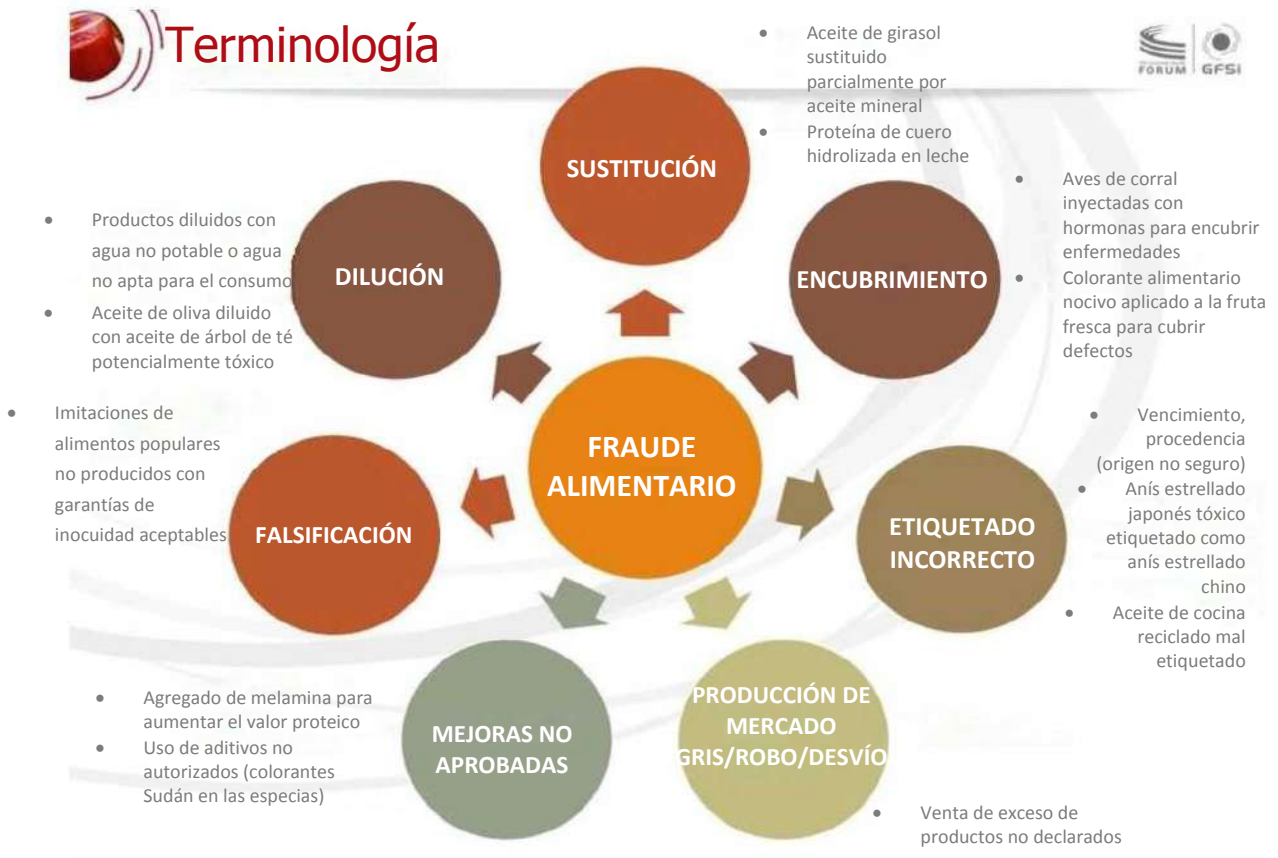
Terminología

- Aceite de girasol sustituido parcialmente por aceite mineral
- Proteína de cuero hidrolizada en leche

FORUM | GFSI

SUSTITUCIÓN

- Aves de corral inyectadas con hormonas para encubrir enfermedades
- Colorante alimentario nocivo aplicado a la fruta fresca para cubrir defectos

ENCUBRIMIENTO

- Productos diluidos con agua no potable o agua no apta para el consumo
- Aceite de oliva diluido con aceite de árbol de té potencialmente tóxico

DILUCIÓN

FRAUDE ALIMENTARIO

- Imitaciones de alimentos populares no producidos con garantías de inocuidad aceptables

FALSIFICACIÓN

- Vencimiento, procedencia (origen no seguro)
- Anís estrellado japonés tóxico etiquetado como anís estrellado chino
- Aceite de cocina reciclado mal etiquetado

ETIQUETADO INCORRECTO

- Agregado de melamina para aumentar el valor proteico
- Uso de aditivos no autorizados (colorantes Sudán en las especias)

MEJORAS NO APROBADAS

PRODUCCIÓN DE MERCADO GRIS/ROBO/DESVÍO

- Venta de exceso de productos no declarados